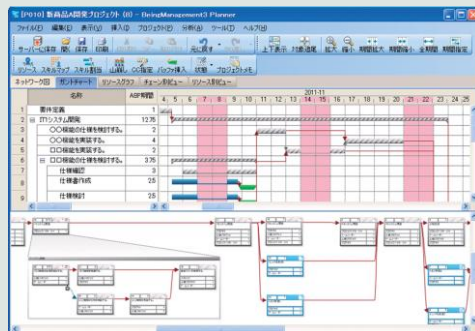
[P010] 新商品A開発プロジェクト (B) - BeingManagement3 Planner

ファイル(F) 編集(E) 表示(V) 挿入(I) プロジェクト(P) 分析(A) ツール(T) ヘルプ(H)

サーバーに保存 開く 保存 印刷 元に戻す 上下表示 力線追従 拡大 縮小 期間拡大 期間縮小 全期間 期間指定

リソース スキルマップ スキル割当 山崩し CC指定 バッファ挿入 状態 プロジェクトPE

ネットワーク図 ガントチャート リソースグラフ チェーン別ビュー リソース別ビュー

| | 名称 | ABP期間 |
|---|---|---|
| 1 | 要件定義 | 1 |
| 2 | ⊟ ITシステム開発 | 13.75 |
| 3 | ○○機能の仕様を検討する。 | 2 |
| 4 | ○○機能を実装する。 | 4 |
| 5 | □□機能を実装する。 | 2 |
| 6 | ⊟ □□機能の仕様を検討する。 | 3.75 |
| 7 | 仕様確認 | 1 |
| 8 | 仕様書作成 | 2.5 |
| 9 | 仕様検討 | 2.5 |

2011-11
4 5 6 7 8 9 10 11 12 13 14 15 16 17 18 19 20 21 22 23 24 25